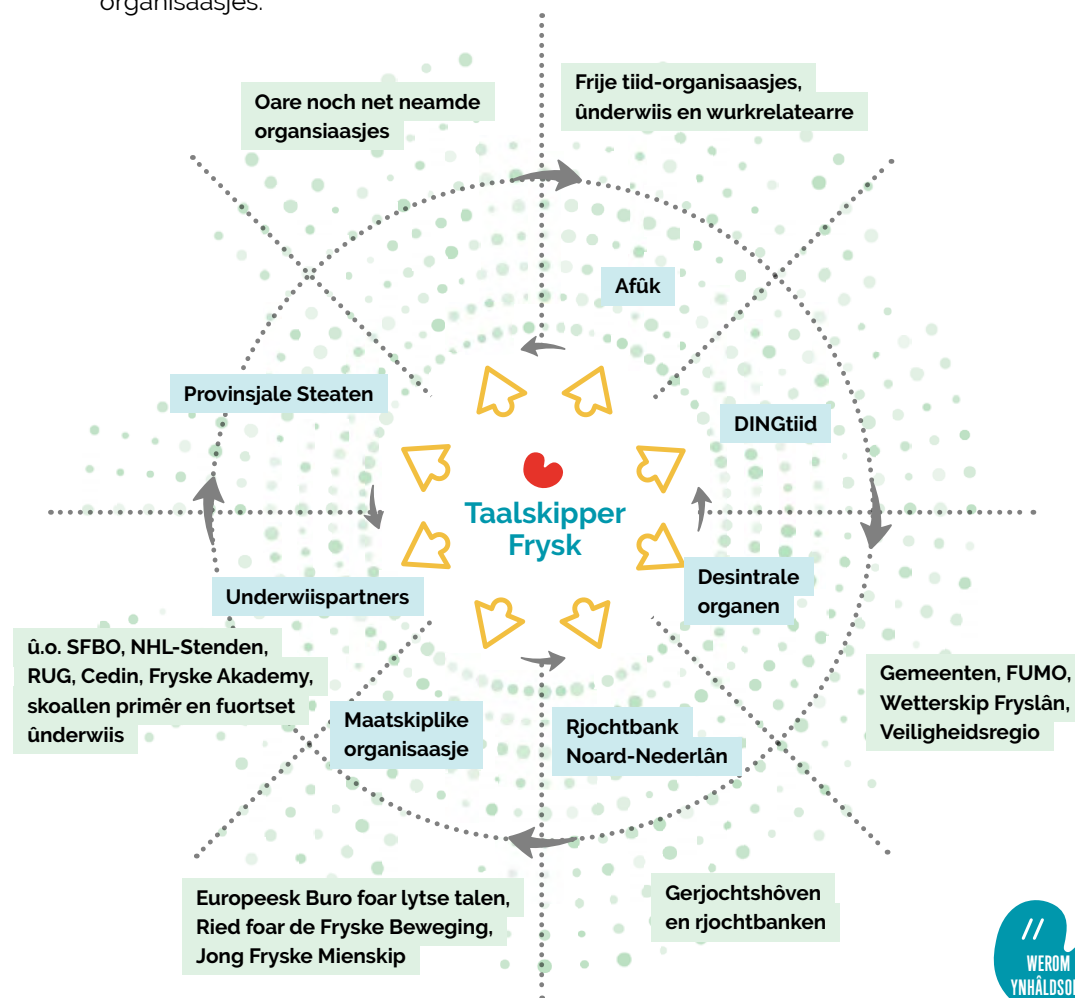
organisaasjes.

Oare noch net neamde organsiaasjes

Frije tiid-organisaasjes, ûnderwiis en wurkrelatearre

Afûk

Provinsjale Steaten

DINGtiid

Taalskipper Frysk

Underwiispartners

Desintrale organen

û.o. SFBO, NHL-Stenden, RUG, Cedin, Fryske Akademy, skoallen primêr en fuortset ûnderwiis

Gemeenten, FUMO, Wetterskip Fryslân, Veiligheidsregio

Maatskiplike organisaasje

Rjochtbank Noard-Nederlân

Europeesk Buro foar lytse talen, Ried foar de Fryske Beweging, Jong Fryske Mienskip

Gerjochtshôven en rjochtbanken

//
WEROM
YNHÂLDSO